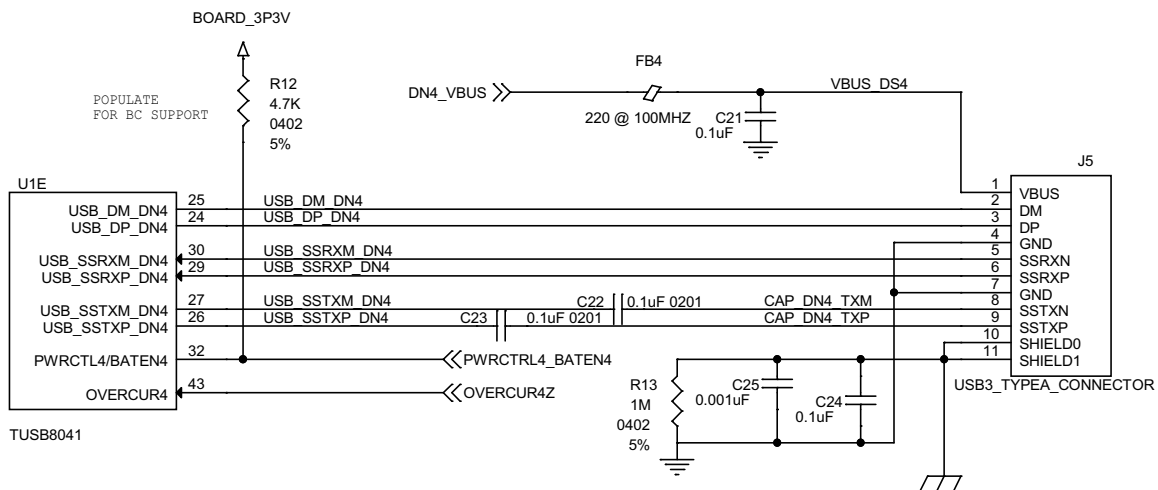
BOARD_3P3V

R12
4.7K
0402
5%

POPULATE
FOR BC SUPPORT

DN4_VBUS

FB4

220 @ 100MHZ

C21
0.1uF

VBUS_DS4

J5

U1E

USB_DM_DN4
USB_DP_DN4
USB_SSRXM_DN4
USB_SSRXP_DN4
USB_SSTXM_DN4
USB_SSTXP_DN4
PWRCTL4/BATEN4
OVERCUR4

TUSB8041

25
24
30
29
27
26
32
43

USB_DM_DN4
USB_DP_DN4
USB_SSRXM_DN4
USB_SSRXP_DN4
USB_SSTXM_DN4
USB_SSTXP_DN4

C22
0.1uF 0201
C23
0.1uF 0201

CAP_DN4_TXM
CAP_DN4_TXP

PWRCTRL4_BATEN4
OVERCUR4Z

1
2
3
4
5
6
7
8
9
10
11

VBUS
DM
DP
GND
SSRXN
SSRXP
GND
SSTXN
SSTXP
SHIELD0
SHIELD1

USB3_TYPEA_CONNECTOR

R13
1M
0402
5%

C25
0.001uF

C24
0.1uF